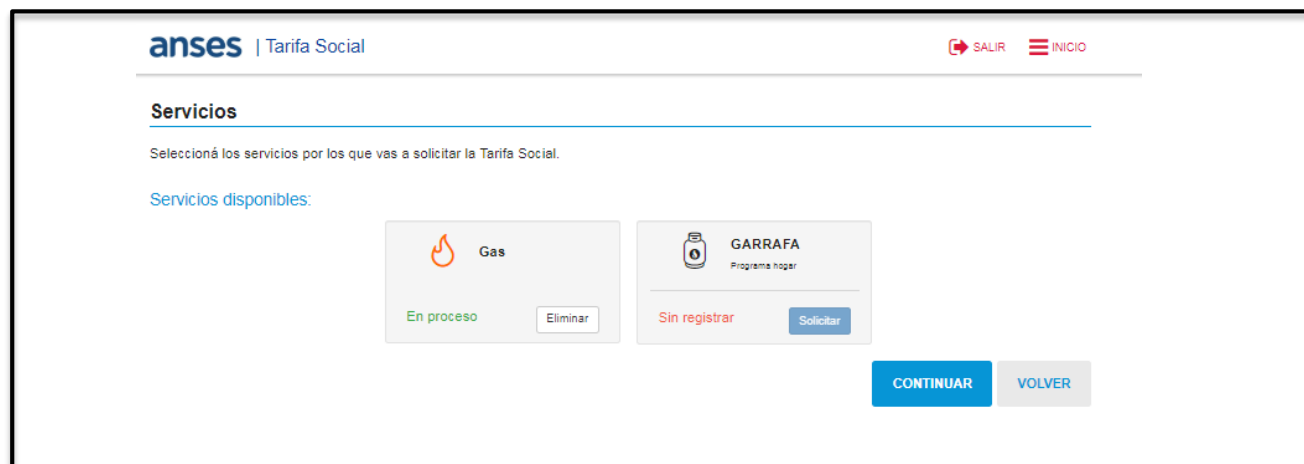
anses | Tarifa Social

SALIR INICIO

Servicios

Seleccioná los servicios por los que vas a solicitar la Tarifa Social.

Servicios disponibles:

Gas

En proceso Eliminar

GARRAFA
Programa hogar

Sin registrar Solicitar

CONTINUAR VOLVER